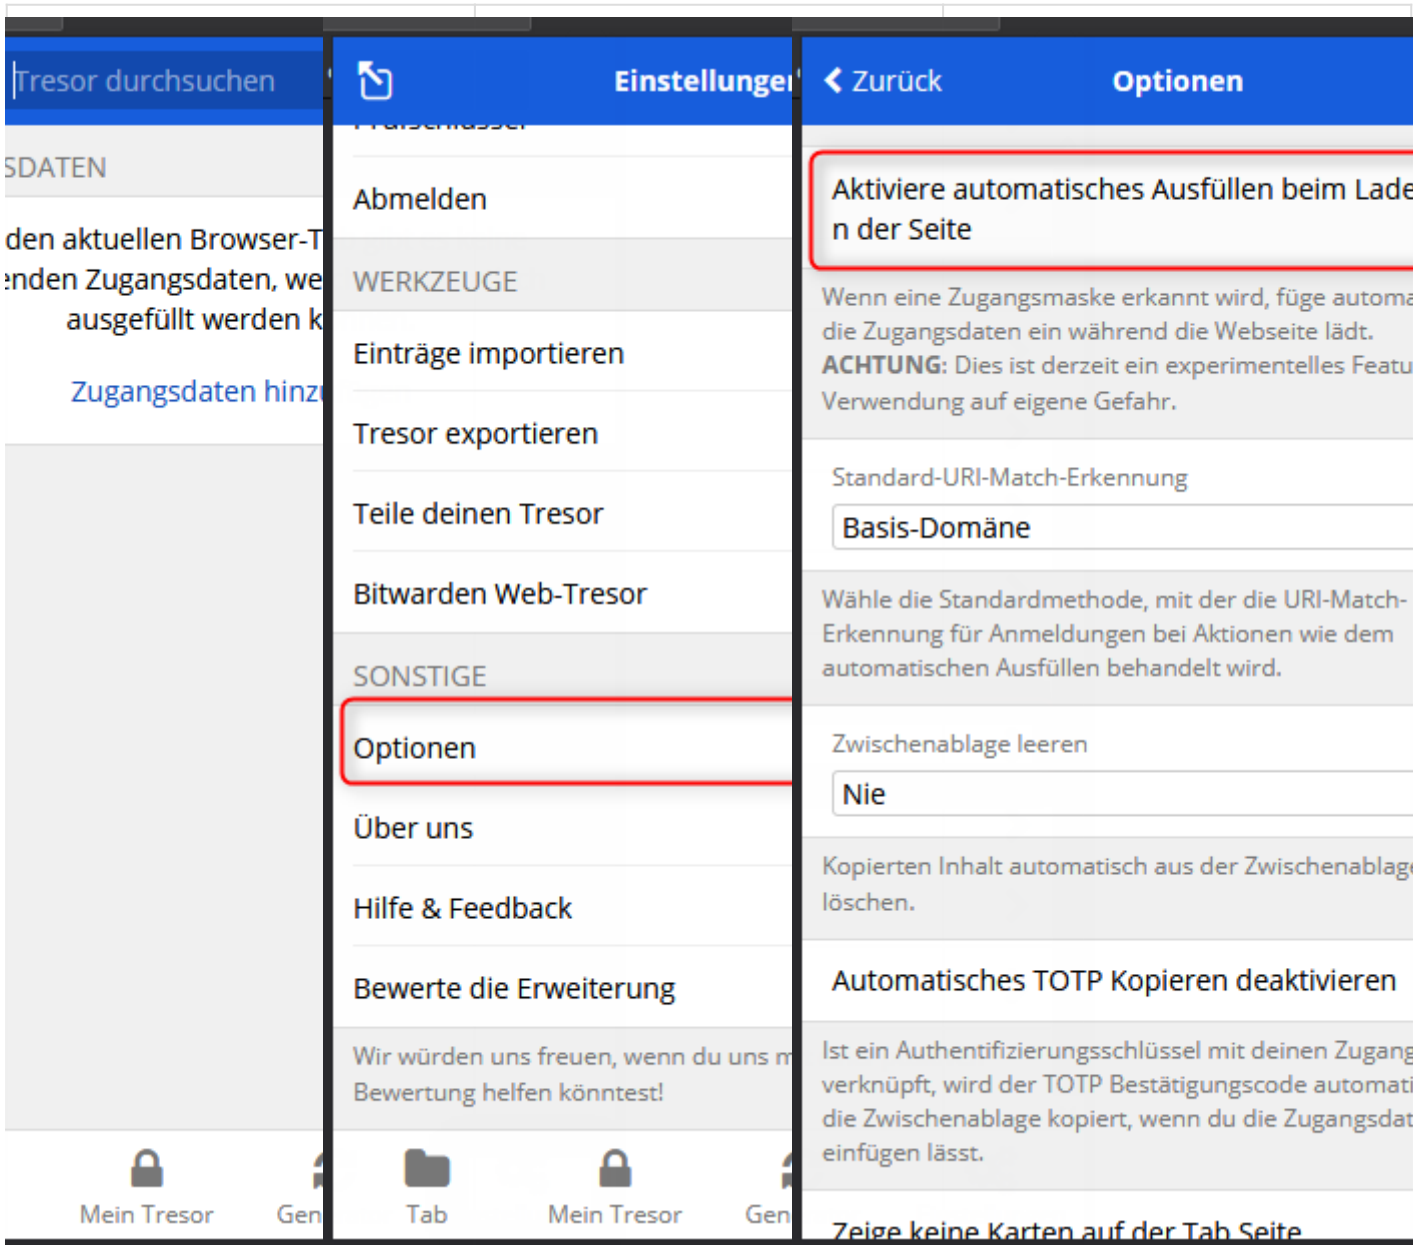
Tresor durchsuchen

SDATEN

den aktuellen Browser-T
enden Zugangsdaten, we
ausgefüllt werden k

Zugangsdaten hinz

Mein Tresor

Gen

Einstellunge

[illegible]

Abmelden

WERKZEUGE

Einträge importieren

Tresor exportieren

Teile deinen Tresor

Bitwarden Web-Tresor

SONSTIGE

Optionen

Über uns

Hilfe & Feedback

Bewerte die Erweiterung

Wir würden uns freuen, wenn du uns m
Bewertung helfen könntest!

Tab

Mein Tresor

Gen

Zurück

Optionen

Aktiviere automatisches Ausfüllen beim Lade
n der Seite

Wenn eine Zugangsmaske erkannt wird, füge automa
die Zugangsdaten ein während die Webseite lädt.
**ACHTUNG**: Dies ist derzeit ein experimentelles Featu
Verwendung auf eigene Gefahr.

Standard-URI-Match-Erkennung

Basis-Domäne

Wähle die Standardmethode, mit der die URI-Match-Erkennung für Anmeldungen bei Aktionen wie dem automatischen Ausfüllen behandelt wird.

Zwischenablage leeren

Nie

Kopierten Inhalt automatisch aus der Zwischenablag
löschen.

Automatisches TOTP Kopieren deaktivieren

Ist ein Authentifizierungsschlüssel mit deinen Zugang
verknüpft, wird der TOTP Bestätigungscode automati
die Zwischenablage kopiert, wenn du die Zugangsdat
einfügen lässt.

Zeige keine Karten auf der Tab Seite